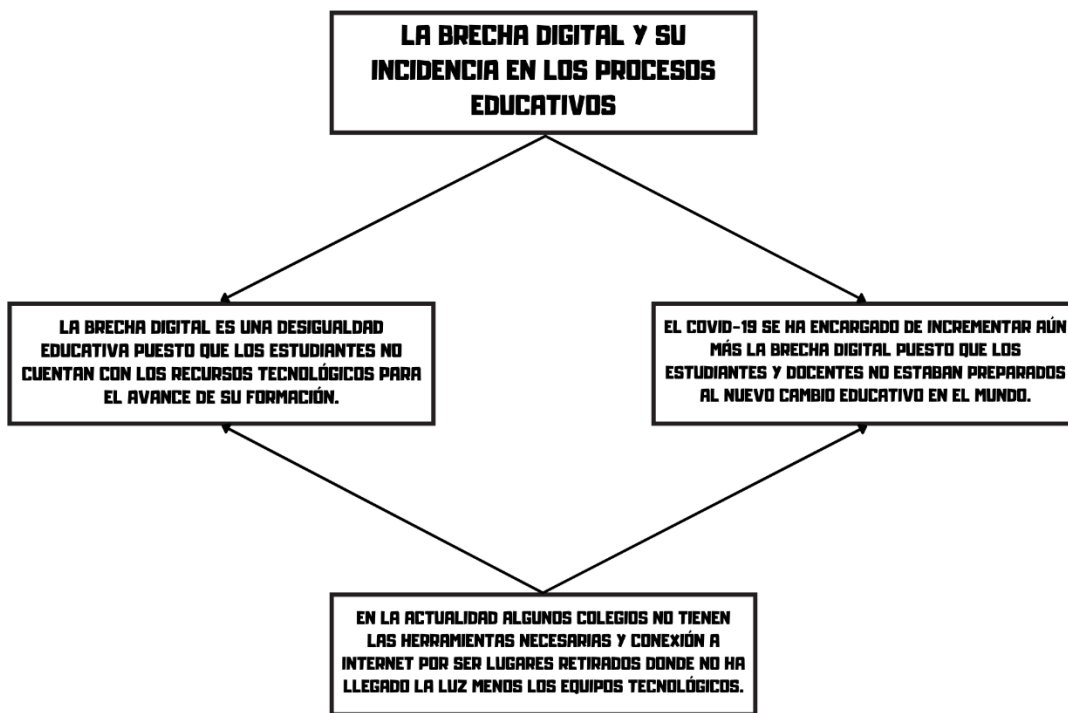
LA BRECHA DIGITAL Y SU INCIDENCIA EN LOS PROCESOS EDUCATIVOS

LA BRECHA DIGITAL ES UNA DESIGUALDAD EDUCATIVA PUESTO QUE LOS ESTUDIANTES NO CUENTAN CON LOS RECURSOS TECNOLÓGICOS PARA EL AVANCE DE SU FORMACIÓN.

EL COVID-19 SE HA ENCARGADO DE INCREMENTAR AÚN MÁS LA BRECHA DIGITAL PUESTO QUE LOS ESTUDIANTES Y DOCENTES NO ESTABAN PREPARADOS AL NUEVO CAMBIO EDUCATIVO EN EL MUNDO.

EN LA ACTUALIDAD ALGUNOS COLEGIOS NO TIENEN LAS HERRAMIENTAS NECESARIAS Y CONEXIÓN A INTERNET POR SER LUGARES RETIRADOS DONDE NO HA LLEGADO LA LUZ MENOS LOS EQUIPOS TECNOLÓGICOS.